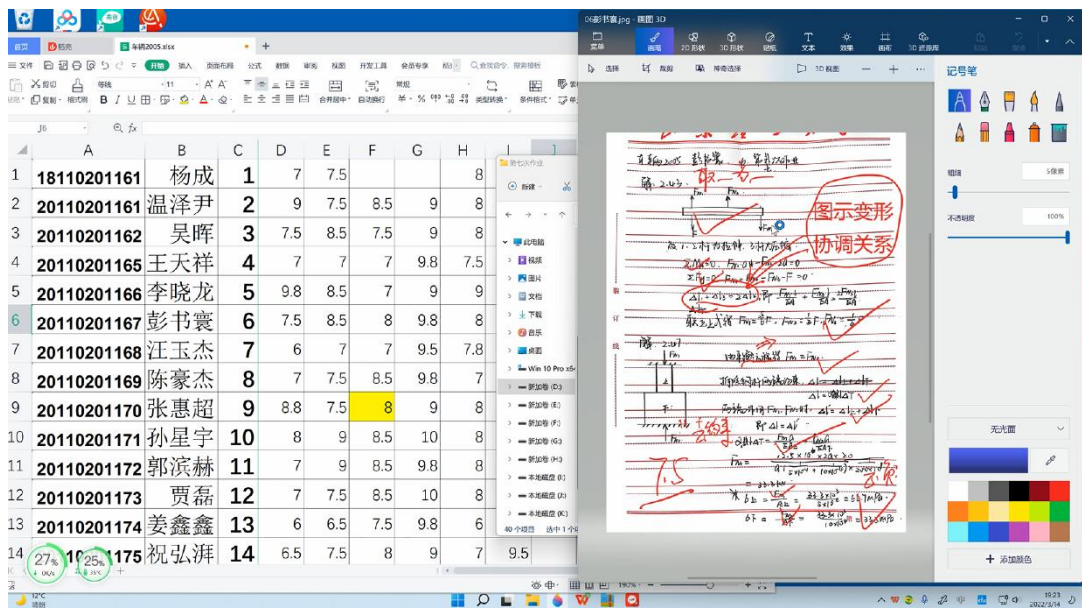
首页 稻壳 车辆2005.xlsx +

文件 开始 插入 页面布局 公式 数据 审阅 视图 开发工具 会员专享 查找命令、搜索模板

J6 fx

| | A | B | C | D | E | F | G | H |
|---|---|---|---|---|---|---|---|---|
| 1 | 18110201161 | 杨成 | 1 | 7 | 7.5 | | | 8 |
| 2 | 20110201161 | 温泽尹 | 2 | 9 | 7.5 | 8.5 | 9 | 8 |
| 3 | 20110201162 | 吴晖 | 3 | 7.5 | 8.5 | 7.5 | 9 | 8 |
| 4 | 20110201165 | 王天祥 | 4 | 7 | 7 | 7 | 9.8 | 7.5 |
| 5 | 20110201166 | 李晓龙 | 5 | 9.8 | 8.5 | 7 | 9 | 9 |
| 6 | 20110201167 | 彭书寰 | 6 | 7.5 | 8.5 | 8 | 9.8 | 8 |
| 7 | 20110201168 | 汪玉杰 | 7 | 6 | 7 | 7 | 9.5 | 7.8 |
| 8 | 20110201169 | 陈豪杰 | 8 | 7 | 7.5 | 8.5 | 9.8 | 7 |
| 9 | 20110201170 | 张惠超 | 9 | 8.8 | 7.5 | 8 | 9 | 8 |
| 10 | 20110201171 | 孙星宇 | 10 | 8 | 9 | 8.5 | 10 | 8 |
| 11 | 20110201172 | 郭滨赫 | 11 | 7 | 9 | 8.5 | 9.8 | 8 |
| 12 | 20110201173 | 贾磊 | 12 | 7 | 7.5 | 8.5 | 10 | 8 |
| 13 | 20110201174 | 姜鑫鑫 | 13 | 6 | 6.5 | 7.5 | 9.8 | 6 |
| 14 | 201102011175 | 祝弘湃 | 14 | 6.5 | 7.5 | 8 | 9 | 7 |

27% 25%

此电脑 视频 图片 文档 下载 音乐 桌面 Win 10 Pro 新加卷 (D:) 新加卷 (E:) 新加卷 (F:) 新加卷 (G:) 新加卷 (H:) 本地磁盘 (I:) 本地磁盘 (J:) 本地磁盘 (K:)
40 个项目 选中 1 个项目

06彭书寰.jpg - 画图 3D

菜单 画笔 2D 形状 3D 形状 贴纸 文本 效果 画布 3D 资源库

选择 裁剪 神奇选择 3D 视图

记号笔
粗细 5像素
不透明度 100%
无光面
添加颜色

图示变形
协调关系
7.5

12°C 晴朗
19:23
2022/3/14